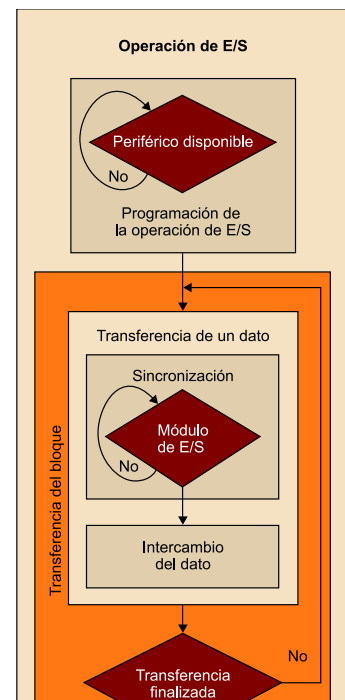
Operación de E/S

Periférico disponible

No

Programación de la operación de E/S

Transferencia de un dato

Sincronización

Módulo de E/S

No

Intercambio del dato

Transferencia del bloque

No

Transferencia finalizada